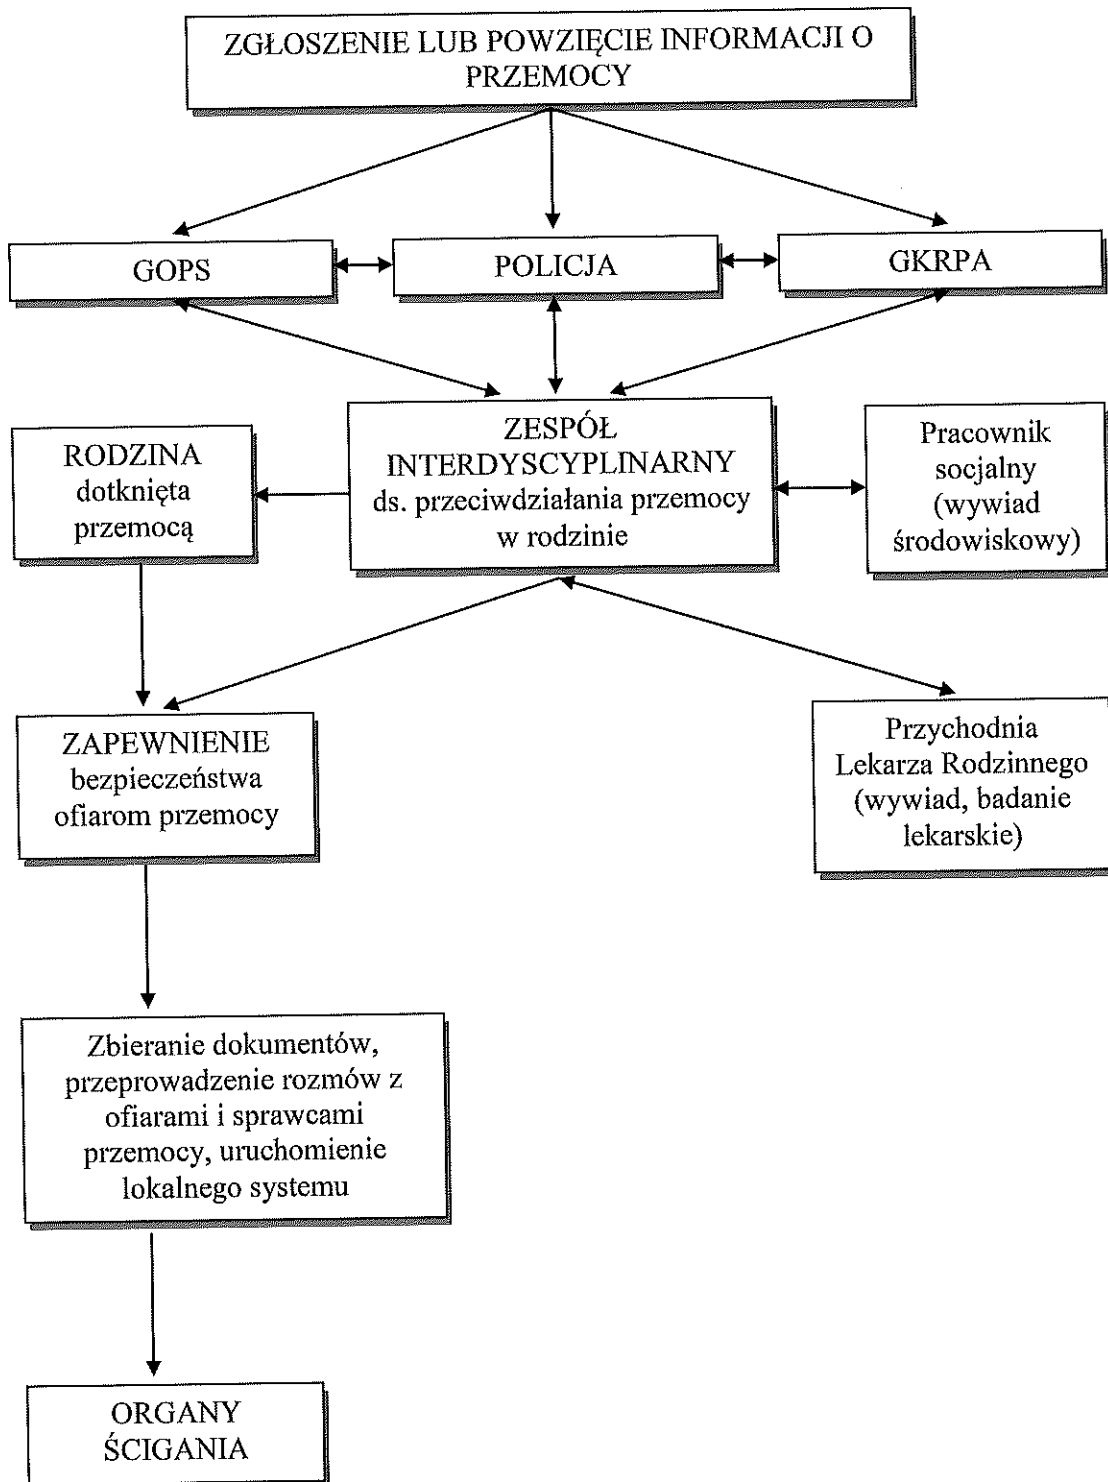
ZGŁOSZENIE LUB POWZIĘCIE INFORMACJI O PRZEMOCY

GOPS

POLICJA

GKRPA

RODZINA dotknięta przemocą

ZESPÓŁ INTERDYSCYPLINARNY ds. przeciwdziałania przemocy w rodzinie

Pracownik socjalny (wywiad środowiskowy)

ZAPEWNIENIE bezpieczeństwa ofiarom przemocy

Przychodnia Lekarza Rodzinnego (wywiad, badanie lekarskie)

Zbieranie dokumentów, przeprowadzenie rozmów z ofiarami i sprawcami przemocy, uruchomienie lokalnego systemu

ORGANY ŚCIGANIA